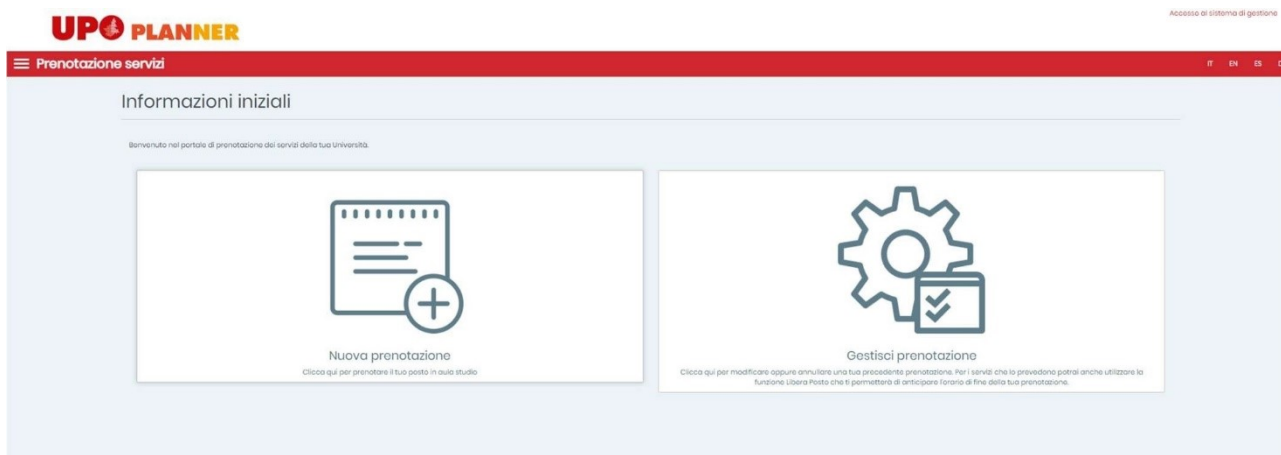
UPO PLANNER

Accesso al sistema di gestione

Prenotazione servizi

IT EN ES

Informazioni iniziali

Benvenuto nel portale di prenotazione dei servizi della tua Università.

Nuova prenotazione

Clicca qui per prenotare il tuo posto in aula studio

Gestisci prenotazione

Clicca qui per modificare oppure annullare una tua precedente prenotazione. Per i servizi che lo prevedono potrai anche utilizzare la funzione Libera Posto che ti permetterà di anticipare l'orario di fine della tua prenotazione.